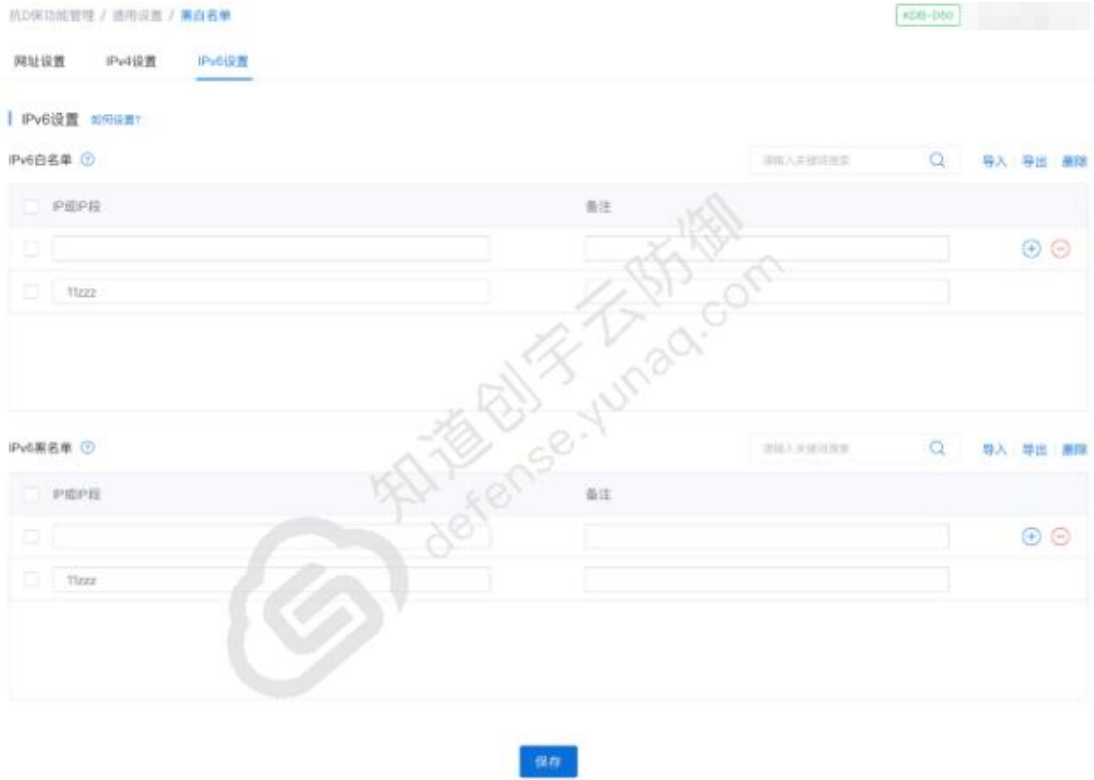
抗D保功能管理 / 通用设置 / 黑白名单

KDB-D50

网址设置 IPv4设置 IPv6设置

IPv6设置 如何设置?

IPv6白名单 ⓘ

请输入关键词搜索

导入 导出 删除

| IP或IP段 | 备注 |
|---|---|
| | |
| 11zzz | |

IPv6黑名单 ⓘ

请输入关键词搜索

导入 导出 删除

| IP或IP段 | 备注 |
|---|---|
| | |
| 11zzz | |

保存

知道创宇云防御
defense.yunaq.com